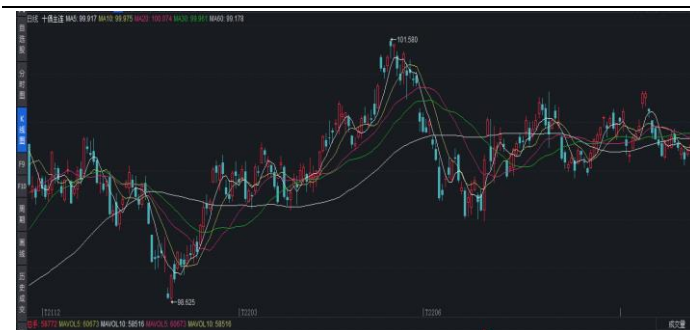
日线 十债主连 MA5: 99.917 MA10: 99.975 MA20: 100.074 MA30: 99.917 MA60: 99.178

自选股

分时图

K线图

F9

F10

周期

离线

历史成交

101.580

98.625

T2112

T2203

T2206

成交量 MAVOL5: 50673 MAVOL10: 58516 MAVOL5: 50673 MAVOL10: 58516

成交量